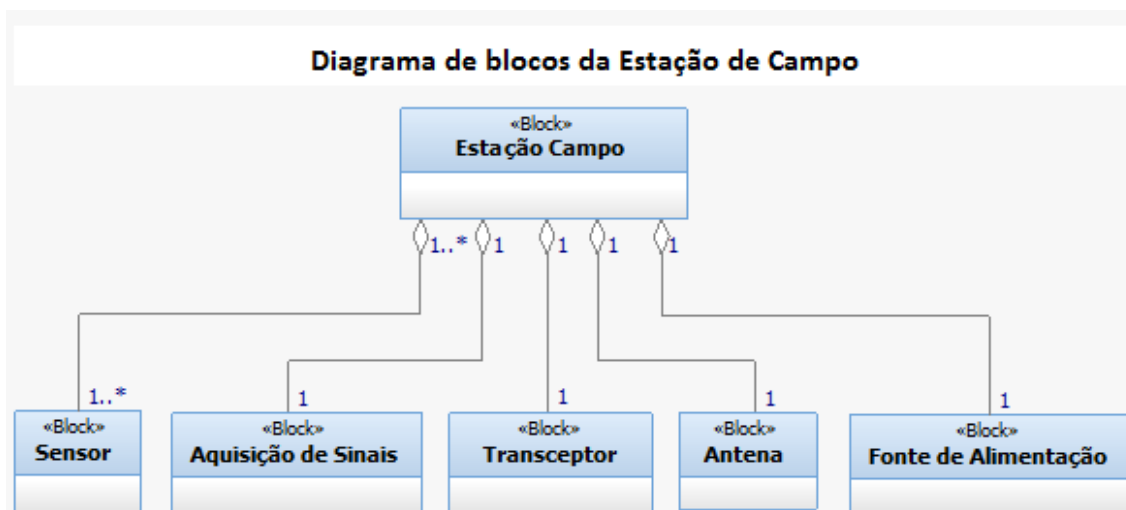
Diagrama de blocos da Estação de Campo

«Block»
Estação Campo

1..*
1
1
1
1

1..*
1
1
1
1

«Block»
Sensor

«Block»
Aquisição de Sinais

«Block»
Transceptor

«Block»
Antena

«Block»
Fonte de Alimentação